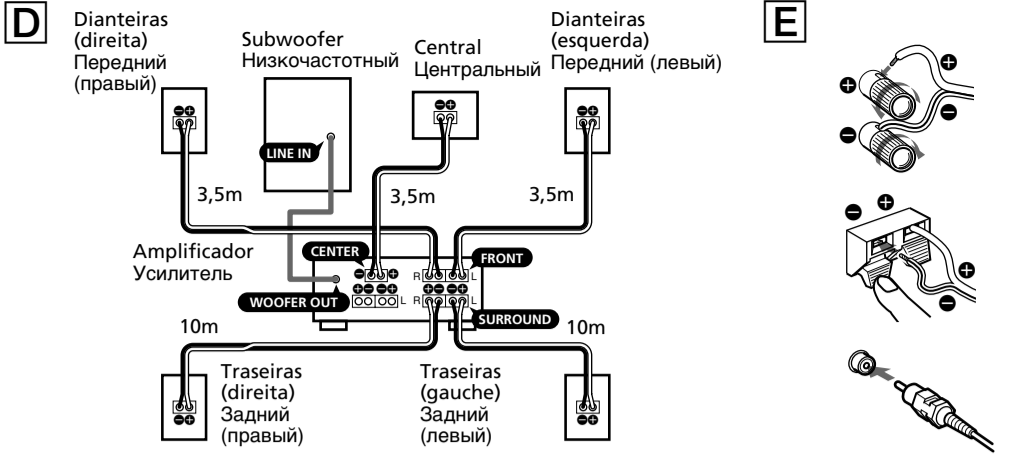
D

Dianteiras (direita) Передний (правый)

Subwoofer Низкочастотный

LINE IN

Central Центральный

Dianteiras (esquerda) Передний (левый)

3,5m

3,5m

3,5m

Amplificador Усилитель

CENTER

FRONT

R L

WOOFER OUT

L R L

SURROUND

10m

10m

Traseiras (direita) Задний (правый)

Traseiras (gauche) Задний (левый)

E